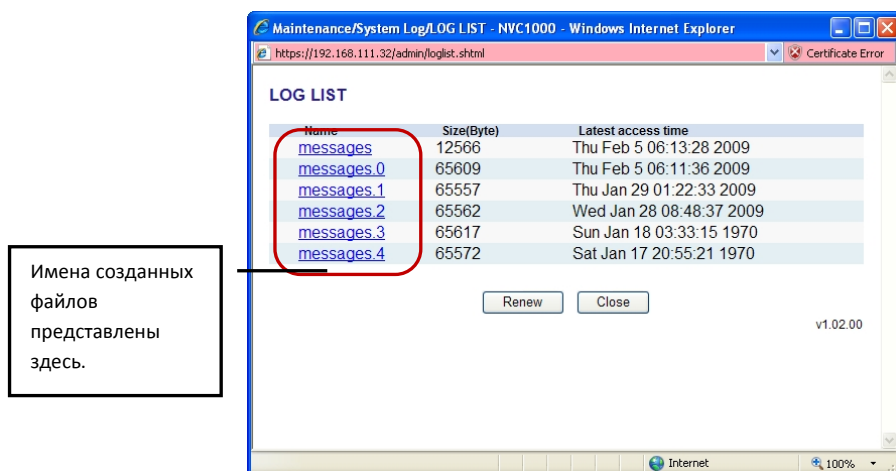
Maintenance/System Log/LOG LIST - NVC1000 - Windows Internet Explorer

https://192.168.111.32/admin/loglist.shtml

Certificate Error

LOG LIST

| Name | Size(Byte) | Latest access time |
|---|---|---|
| messages | 12566 | Thu Feb 5 06:13:28 2009 |
| messages.0 | 65609 | Thu Feb 5 06:11:36 2009 |
| messages.1 | 65557 | Thu Jan 29 01:22:33 2009 |
| messages.2 | 65562 | Wed Jan 28 08:48:37 2009 |
| messages.3 | 65617 | Sun Jan 18 03:33:15 1970 |
| messages.4 | 65572 | Sat Jan 17 20:55:21 1970 |

Renew Close

v1.02.00

Имена созданных файлов представлены здесь.

Internet

100%